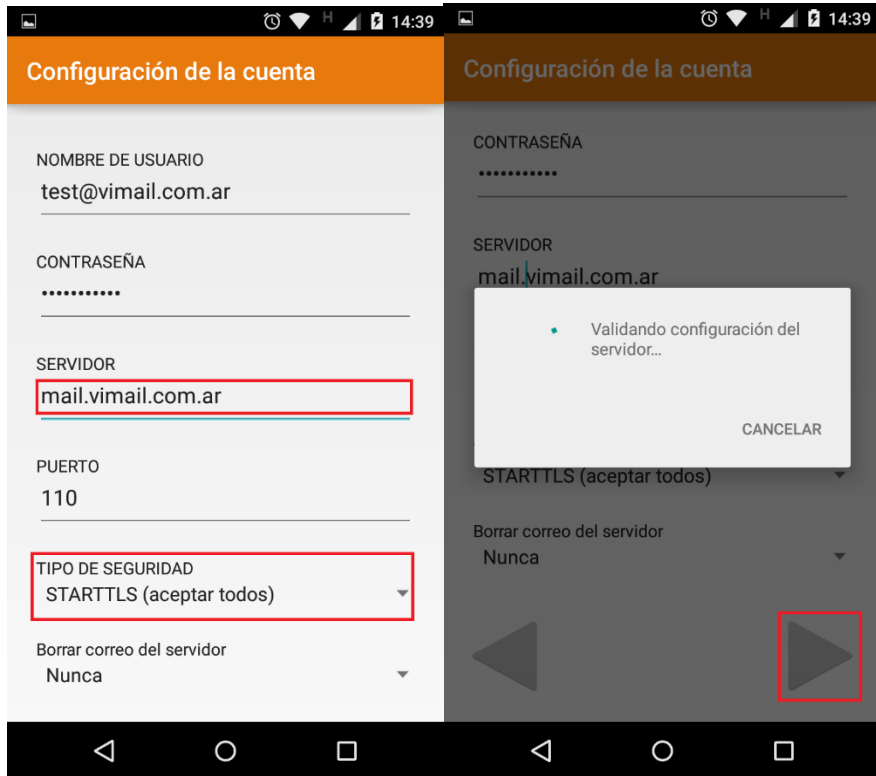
H 14:39

Configuración de la cuenta

NOMBRE DE USUARIO
test@vimail.com.ar

CONTRASEÑA
•••••••••••

SERVIDOR
mail.vimail.com.ar

PUERTO
110

TIPO DE SEGURIDAD
STARTTLS (aceptar todos)

Borrar correo del servidor
Nunca

H 14:39

Configuración de la cuenta

CONTRASEÑA
•••••••••••

SERVIDOR
mail.vimail.com.ar

Validando configuración del servidor...

CANCELAR

STARTTLS (aceptar todos)

Borrar correo del servidor
Nunca